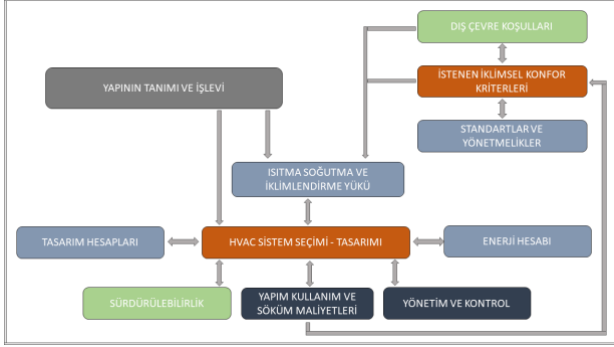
DIŞ ÇEVRE KOŞULLARI

YAPININ TANIMI VE İŞLEVİ

İSTENEN İKLİMSEL KONFOR KRİTERLERİ

STANDARTLAR VE YÖNETMELİKLER

ISITMA SOĞUTMA VE İKLİMLENDİRME YÜKÜ

TASARIM HESAPLARI

HVAC SİSTEM SEÇİMİ - TASARIMI

ENERJİ HESABI

SÜRDÜRÜLEBİLİRLİK

YAPIM KULLANIM VE SÖKÜM MALİYETLERİ

YÖNETİM VE KONTROL